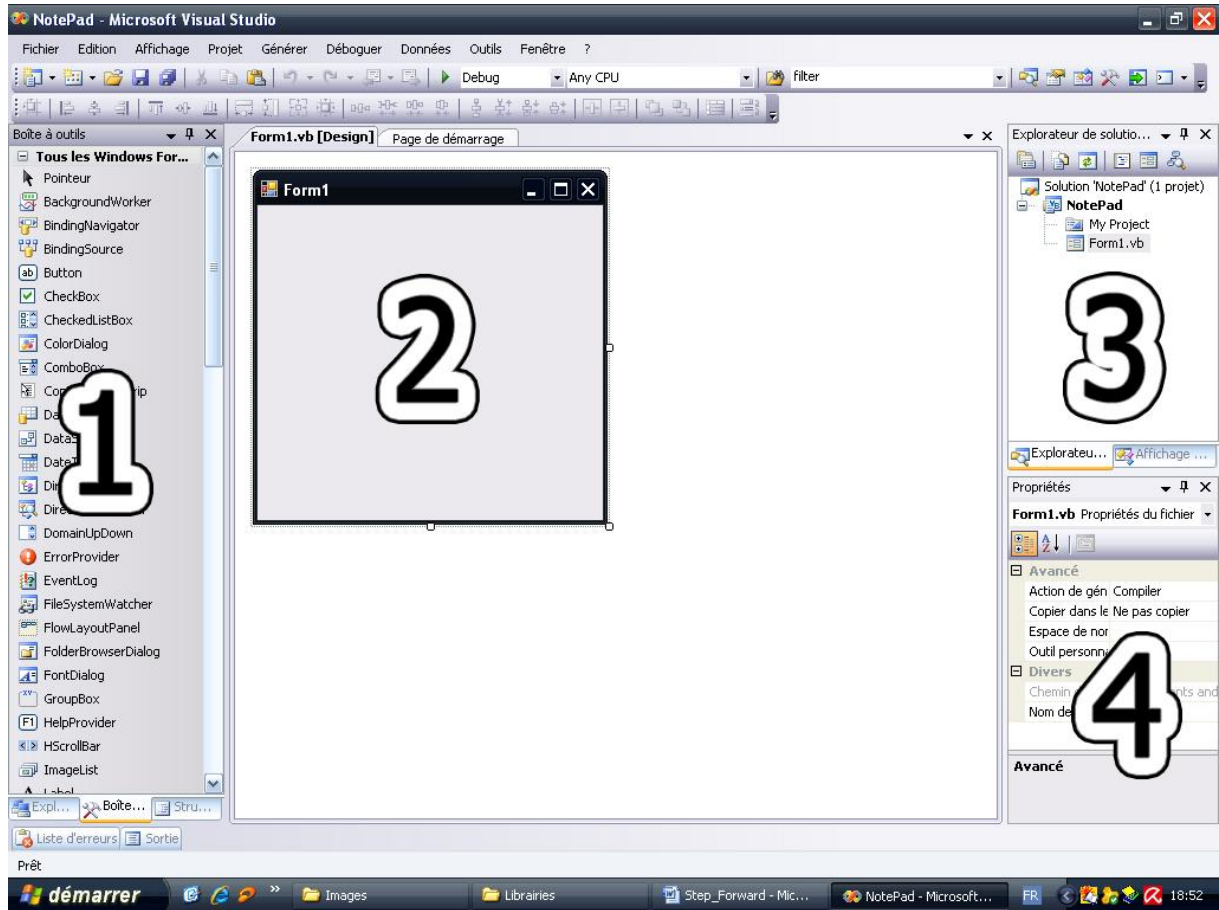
NotePad - Microsoft Visual Studio

Fichier Edition Affichage Projet Générer Déboguer Données Outils Fenêtre ?

Debug Any CPU filter

Boîte à outils

Tous les Windows For...

Pointeur
BackgroundWorker
BindingNavigator
BindingSource
Button
CheckBox
CheckedListBox
ColorDialog
ComboBox
Co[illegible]rip
Da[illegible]
Data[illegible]
Date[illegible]
Dir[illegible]
Dire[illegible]
DomainUpDown
ErrorProvider
EventLog
FileSystemWatcher
FlowLayoutPanel
FolderBrowserDialog
FontDialog
GroupBox
HelpProvider
HScrollBar
ImageList
Label

Expl... Boîte... Stru...

Form1.vb [Design] Page de démarrage

Form1

1

2

3

4

Explorateur de solutio...

Solution 'NotePad' (1 projet)
NotePad
My Project
Form1.vb

Explorateu... Affichage ...

Propriétés

Form1.vb Propriétés du fichier

Avancé
Action de gén Compiler
Copier dans le Ne pas copier
Espace de nor
Outil personn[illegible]
Divers
Chemin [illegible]nts and
Nom de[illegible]

Avancé

Liste d'erreurs Sortie

Prêt

démarrer Images Librairies Step_Forward - Mic... NotePad - Microsoft... FR 18:52